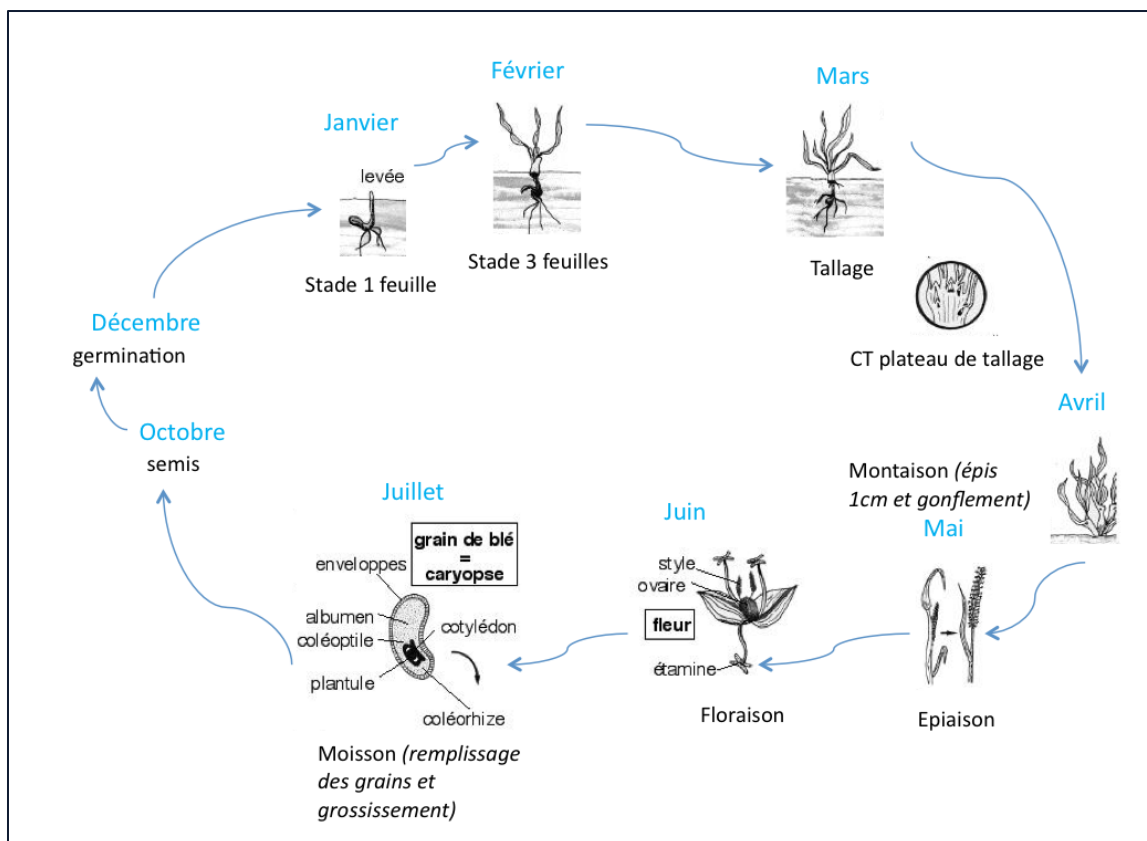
Janvier

levée

Stade 1 feuille

Février

Stade 3 feuilles

Mars

Tallage

CT plateau de tallage

Avril

Montaison *(épis 1cm et gonflement)*

Mai

Epiaison

Juin

style

ovaire

fleur

étamine

Floraison

Juillet

grain de blé = caryopse

enveloppes

albumen

coléoptile

cotylédon

plantule

coléorhize

Moisson *(remplissage des grains et grossissement)*

Octobre

semis

Décembre

germination